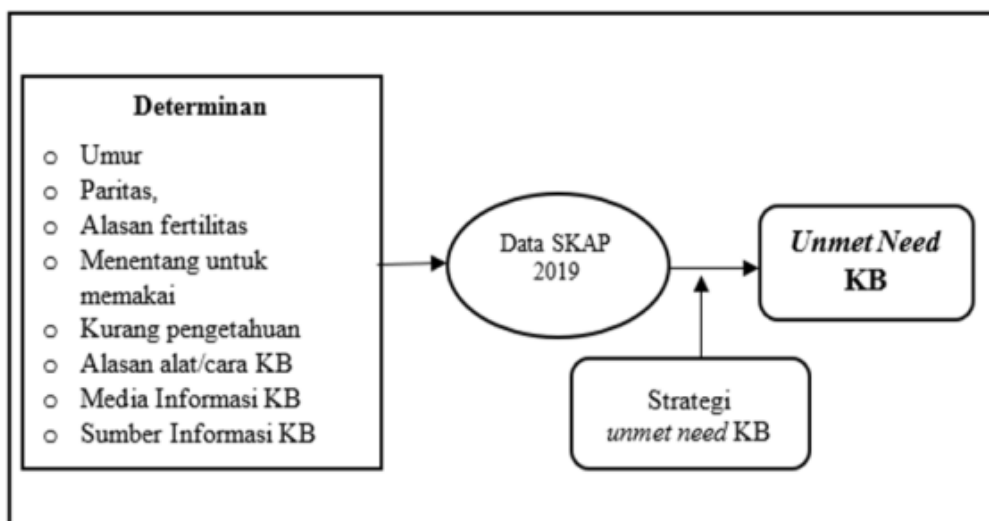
Determinan

- Umur
- Paritas,
- Alasan fertilitas
- Menentang untuk memakai
- Kurang pengetahuan
- Alasan alat/cara KB
- Media Informasi KB
- Sumber Informasi KB

Data SKAP 2019

Unmet Need KB

Strategi unmet need KB